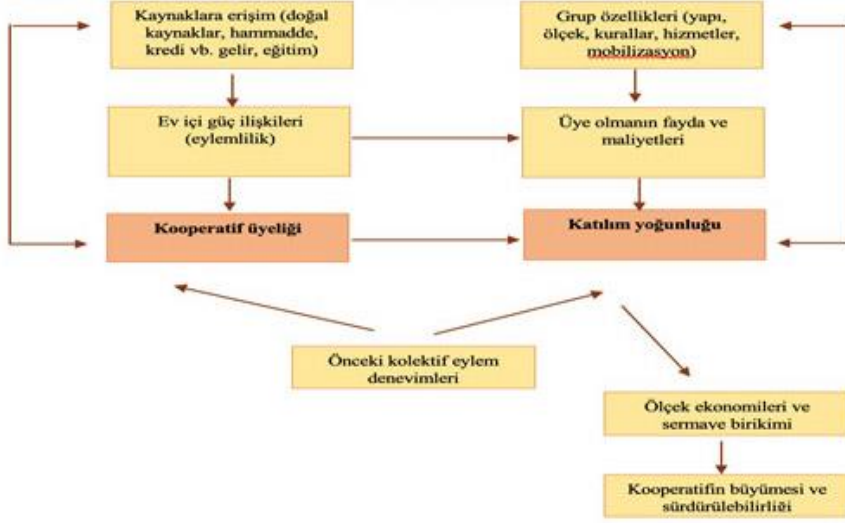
Kaynaklara erişim (doğal kaynaklar, hammadde, kredi vb. gelir, eğitim)

Grup özellikleri (yapı, ölçek, kurallar, hizmetler, mobilizasyon)

Ev içi güç ilişkileri (eylemlilik)

Üye olmanın fayda ve maliyetleri

Kooperatif üyeliği

Katılım yoğunluğu

Önceki kolektif eylem denevimleri

Ölçek ekonomileri ve sermave birikimi

Kooperatifin büyümesi ve sürdürülebilirliği